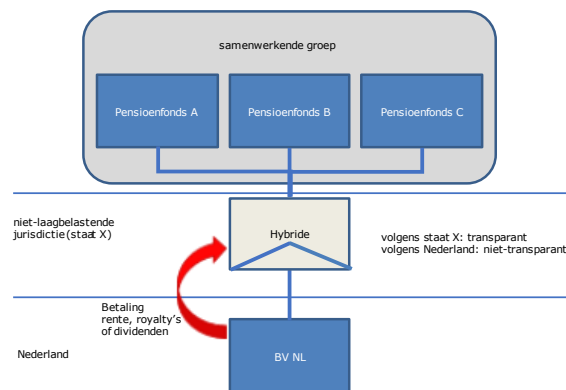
samenwerkende groep

Pensioenfonds A

Pensioenfonds B

Pensioenfonds C

niet-laagbelastende jurisdictie (staat X)

Hybride

volgens staat X: transparant
volgens Nederland: niet-transparant

Betaling rente, royalty's of dividenden

Nederland

BV NL